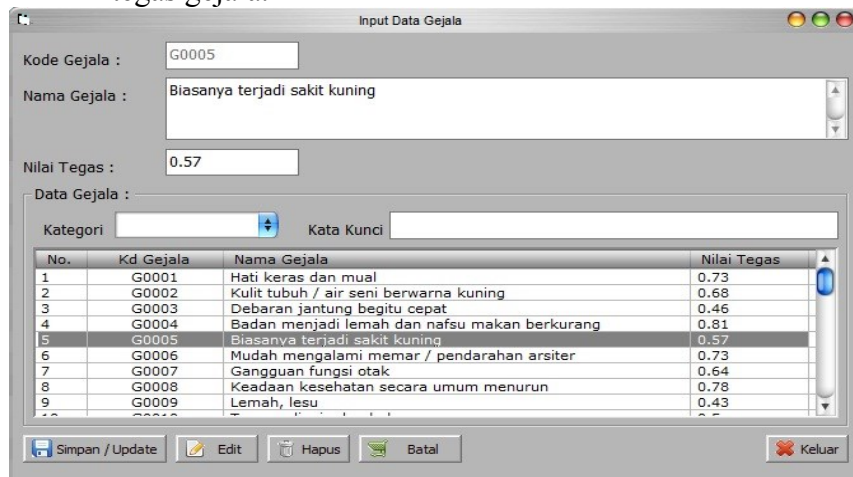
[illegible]

Input Data Gejala

Kode Gejala : G0005

Nama Gejala : Biasanya terjadi sakit kuning

Nilai Tegas : 0.57

Data Gejala :

Kategori

Kata Kunci

| No. | Kd Gejala | Nama Gejala | Nilai Tegas |
|---|---|---|---|
| 1 | G0001 | Hati keras dan mual | 0.73 |
| 2 | G0002 | Kulit tubuh / air seni berwarna kuning | 0.68 |
| 3 | G0003 | Debaran jantung begitu cepat | 0.46 |
| 4 | G0004 | Badan menjadi lemah dan nafsu makan berkurang | 0.81 |
| 5 | G0005 | Biasanya terjadi sakit kuning | 0.57 |
| 6 | G0006 | Mudah mengalami memar / pendarahan arsiter | 0.73 |
| 7 | G0007 | Gangguan fungsi otak | 0.64 |
| 8 | G0008 | Keadaan kesehatan secara umum menurun | 0.78 |
| 9 | G0009 | Lemah, lesu | 0.43 |
| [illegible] | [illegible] | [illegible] | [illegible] |

Simpan / Update Edit Hapus Batal Keluar